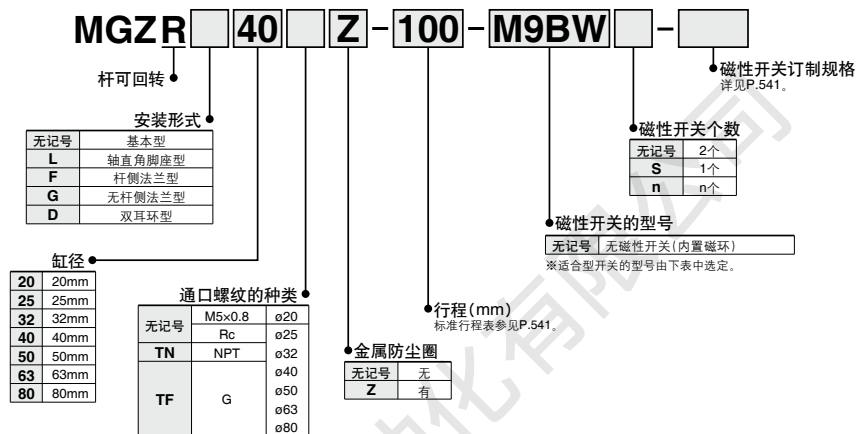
MGZR 40 Z - 100 - M9BW -

杆可回转

安装形式

| 无记号 | 基本型 |
|---|---|
| L | 轴直角脚座型 |
| F | 杆侧法兰型 |
| G | 无杆侧法兰型 |
| D | 双耳环型 |

缸径

| 20 | 20mm |
|---|---|
| 25 | 25mm |
| 32 | 32mm |
| 40 | 40mm |
| 50 | 50mm |
| 63 | 63mm |
| 80 | 80mm |

通口螺纹的种类

| 无记号 | M5×0.8 | ø20 |
|---|---|---|
| 无记号 | Rc | ø25 |
| TN | NPT | ø32 |
| TF | G | ø40 |
| | | ø50 |
| | | ø63 |
| | | ø80 |

金属防尘圈

| 无记号 | 无 |
|---|---|
| Z | 有 |

行程(mm)
标准行程表参见P.541。

磁性开关的型号

| 无记号 | 无磁性开关(内置磁环) |
|---|---|

※适合型开关的型号由下表中选定。

磁性开关个数

| 无记号 | 2个 |
|---|---|
| S | 1个 |
| n | n个 |

磁性开关订制规格
详见P.541。